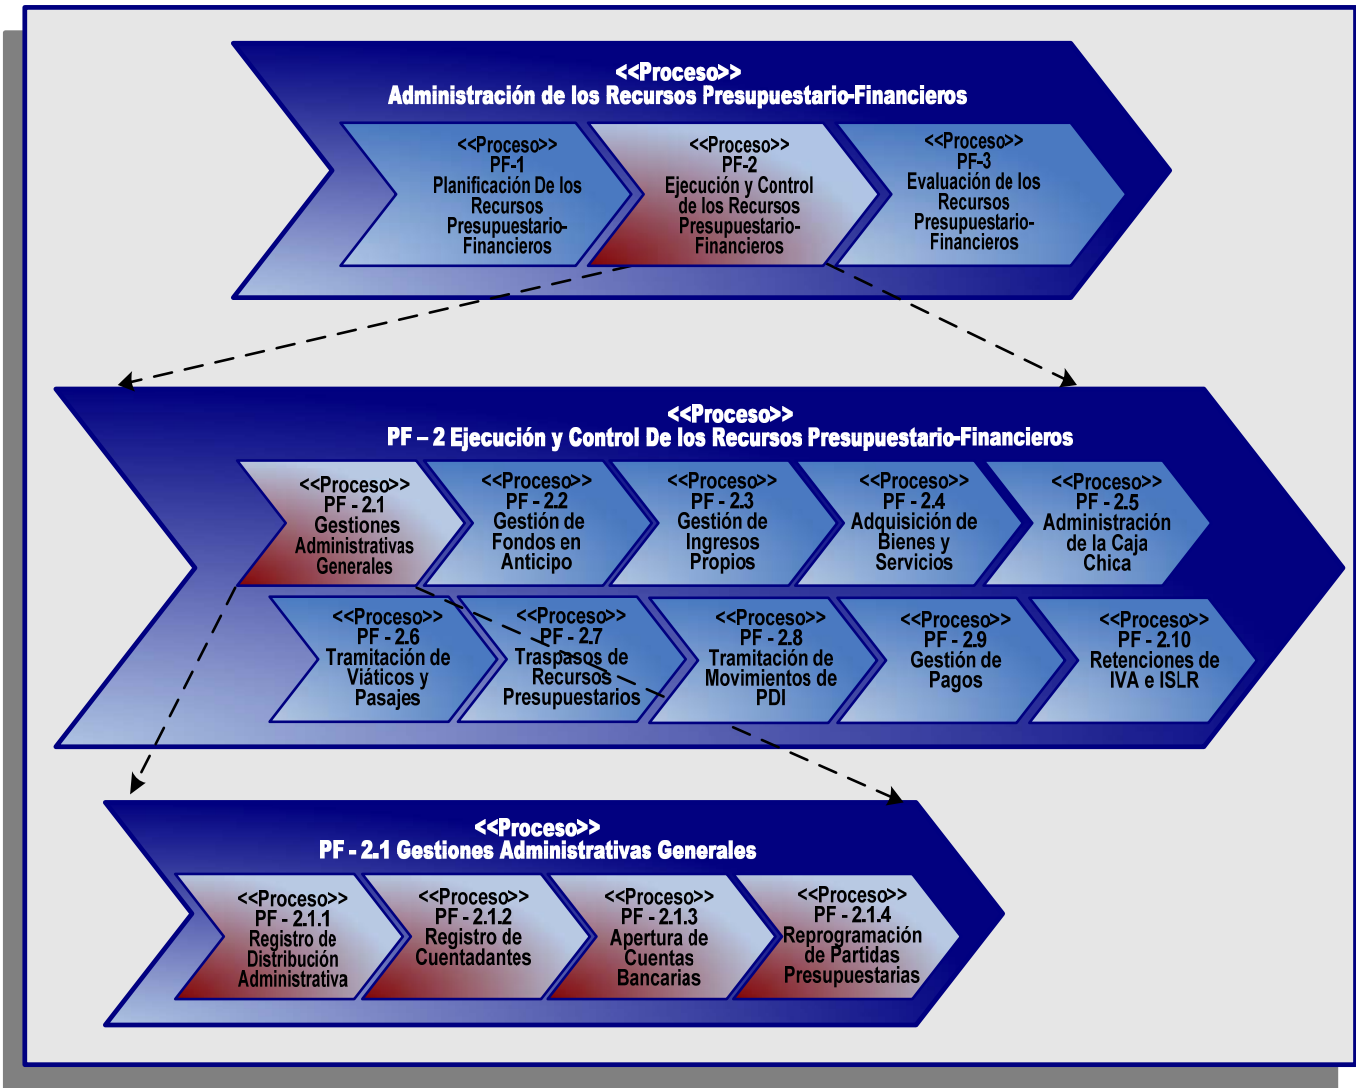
<<Proceso>>
Administración de los Recursos Presupuestario-Financieros

<<Proceso>>
PF-1
Planificación De los Recursos Presupuestario-Financieros

<<Proceso>>
PF-2
Ejecución y Control de los Recursos Presupuestario-Financieros

<<Proceso>>
PF-3
Evaluación de los Recursos Presupuestario-Financieros

<<Proceso>>
PF – 2 Ejecución y Control De los Recursos Presupuestario-Financieros

<<Proceso>>
PF - 2.1
Gestiones Administrativas Generales

<<Proceso>>
PF - 2.2
Gestión de Fondos en Anticipo

<<Proceso>>
PF - 2.3
Gestión de Ingresos Propios

<<Proceso>>
PF - 2.4
Adquisición de Bienes y Servicios

<<Proceso>>
PF - 2.5
Administración de la Caja Chica

<<Proceso>>
PF - 2.6
Tramitación de Viáticos y Pasajes

<<Proceso>>
PF - 2.7
Traspasos de Recursos Presupuestarios

<<Proceso>>
PF - 2.8
Tramitación de Movimientos de PDI

<<Proceso>>
PF - 2.9
Gestión de Pagos

<<Proceso>>
PF - 2.10
Retenciones de IVA e ISLR

<<Proceso>>
PF - 2.1 Gestiones Administrativas Generales

<<Proceso>>
PF - 2.1.1
Registro de Distribución Administrativa

<<Proceso>>
PF - 2.1.2
Registro de Cuentadantes

<<Proceso>>
PF - 2.1.3
Apertura de Cuentas Bancarias

<<Proceso>>
PF - 2.1.4
Reprogramación de Partidas Presupuestarias